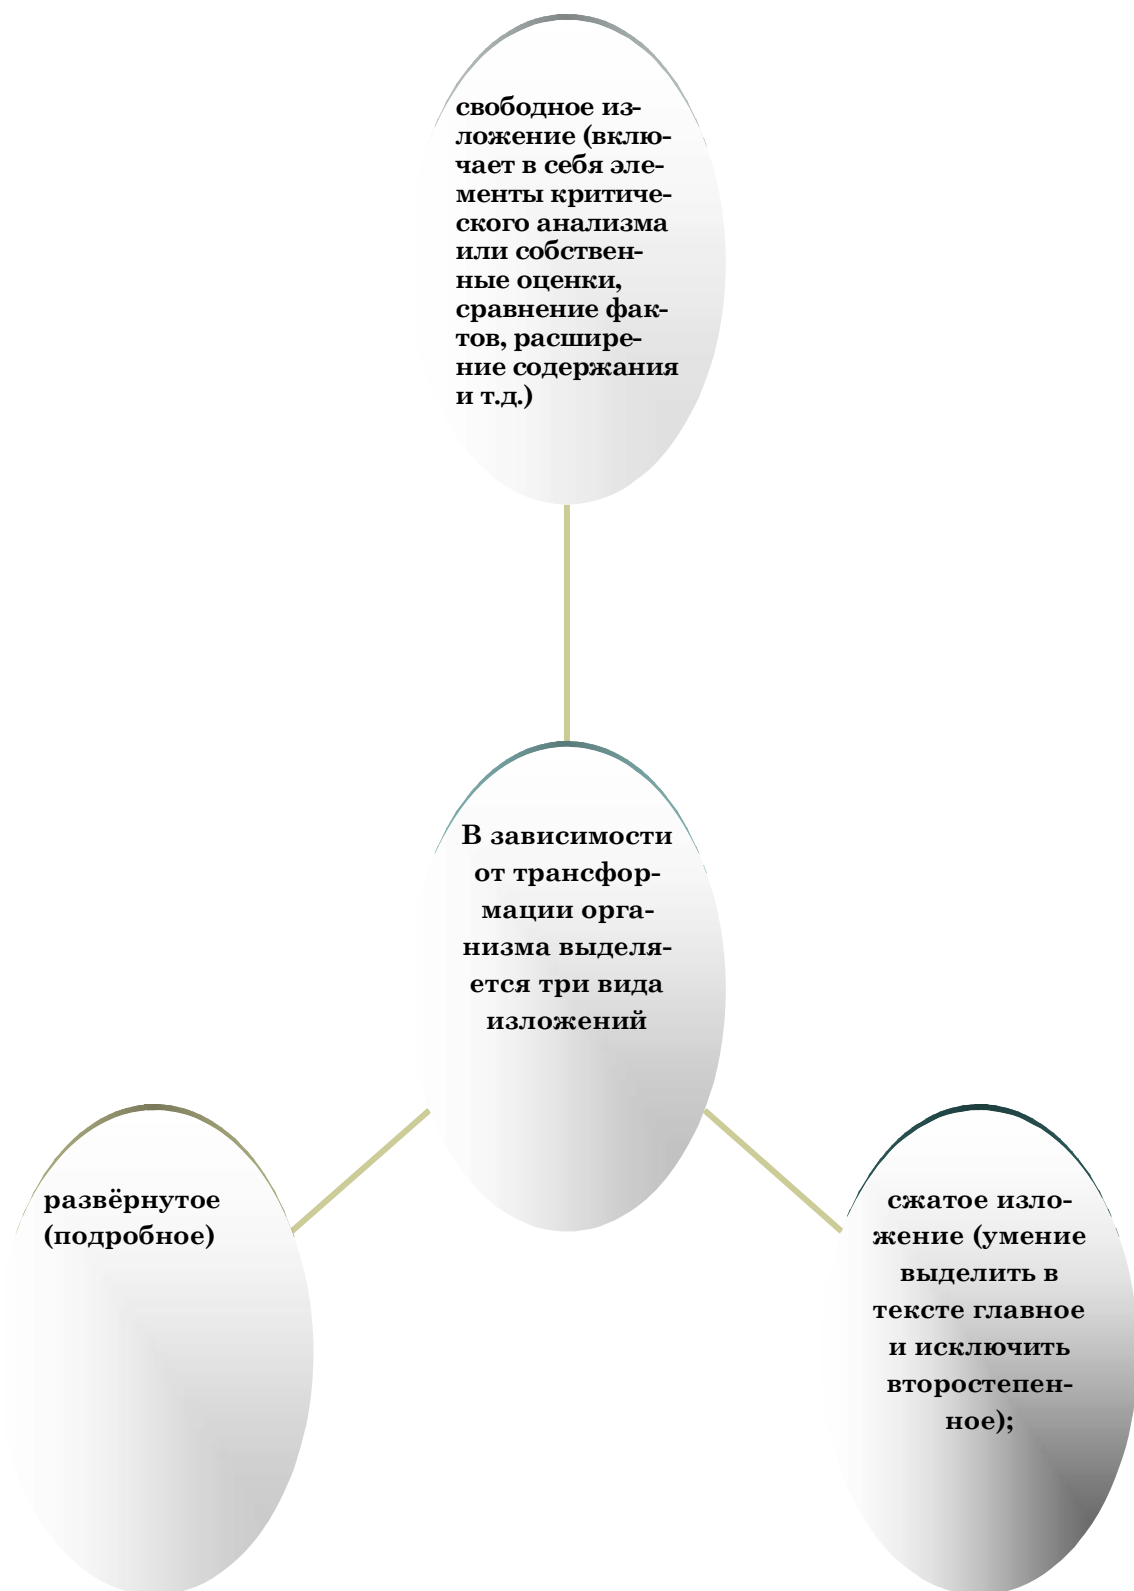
свободное изложение (включает в себя элементы критического анализа или собственные оценки, сравнение фактов, расширение содержания и т.д.)

В зависимости от трансформации организма выделяется три вида изложений

развёрнутое (подробное)

сжатое изложение (умение выделить в тексте главное и исключить второстепенное);